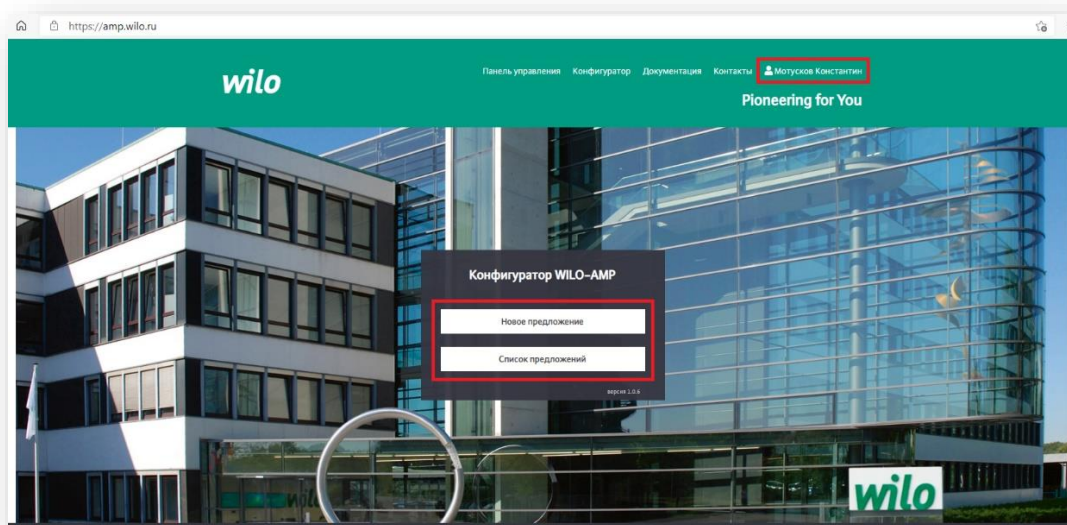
https://amp.wilo.ru

wilo

Панель управления Конфигуратор Документация Контакты Мотусков Константин

Pioneering for You

Конфигуратор WILO-AMP

Новое предложение

Список предложений

версия 1.0.6

wilo